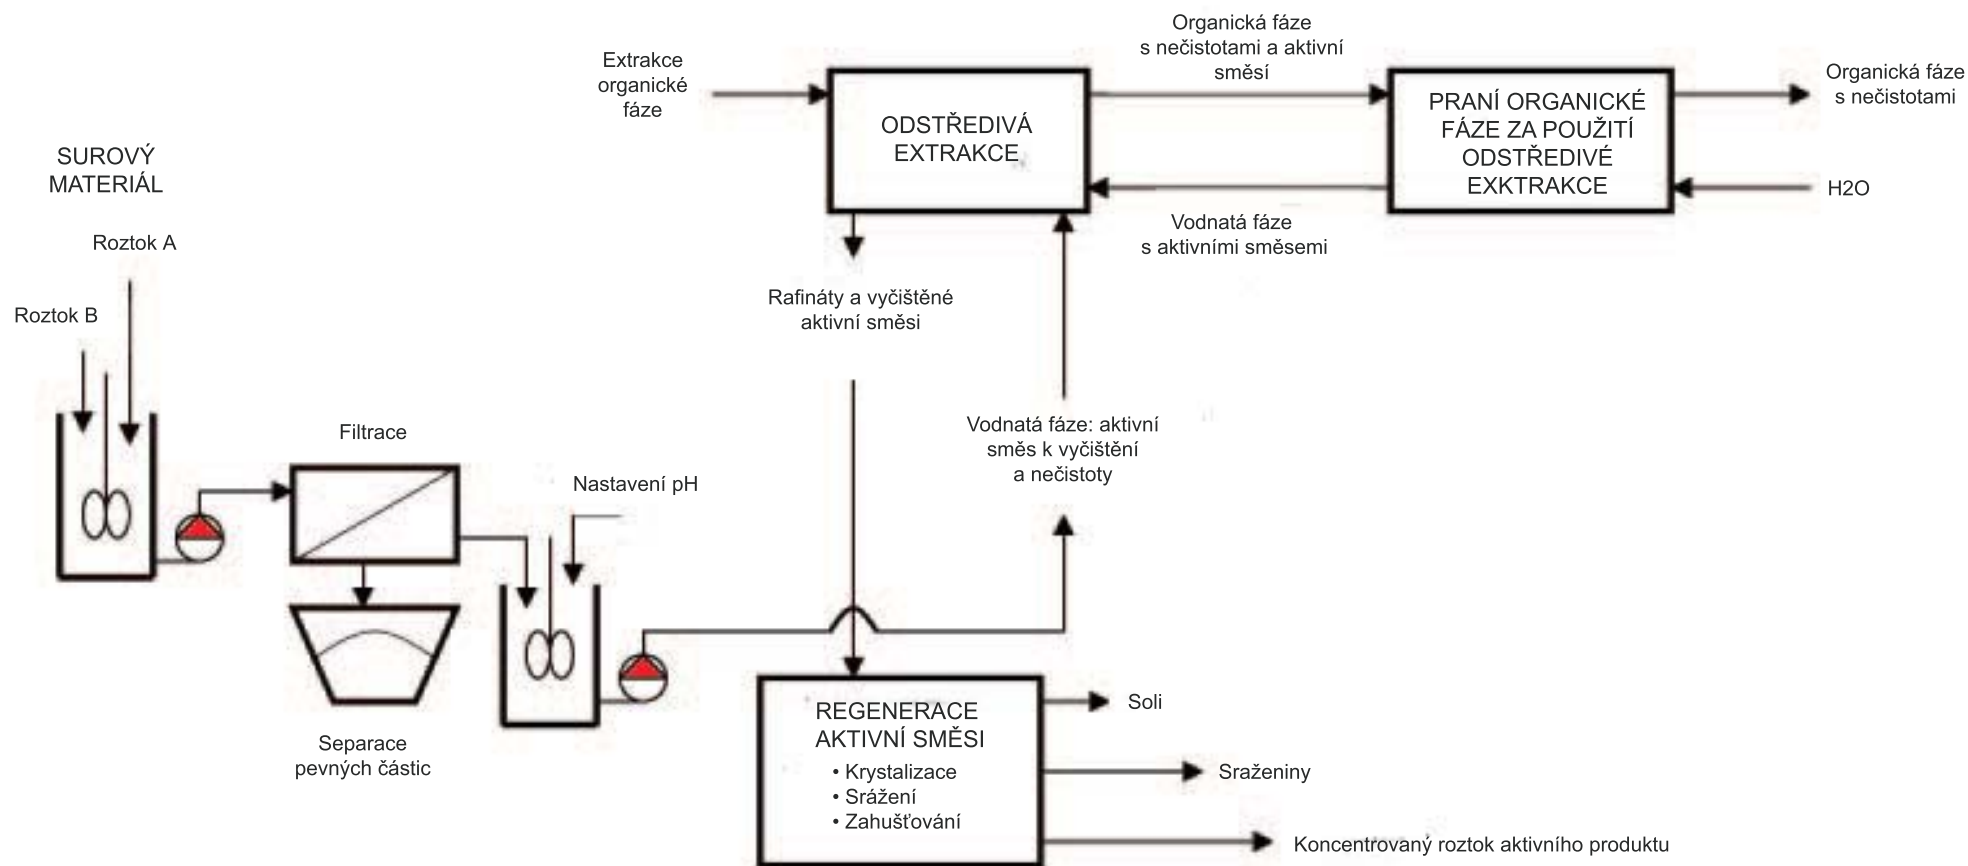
Extrakce organické fáze

Organická fáze s nečistotami a aktivní směsí

Organická fáze s nečistotami

ODSTŘEDIVÁ EXTRAKCE

PRANÍ ORGANICKÉ FÁZE ZA POUŽITÍ ODSTŘEDIVÉ EXKTRAKCE

H2O

SUROVÝ MATERIÁL

Vodnatá fáze s aktivními směsemi

Roztok A

Roztok B

Rafináty a vyčištěné aktivní směsi

Vodnatá fáze: aktivní směs k vyčištění a nečistoty

Filtrace

Nastavení pH

Separace pevných částic

REGENERACE AKTIVNÍ SMĚSI
• Krystalizace
• Srážení
• Zahušťování

Soli

Sraženiny

Koncentrovaný roztok aktivního produktu